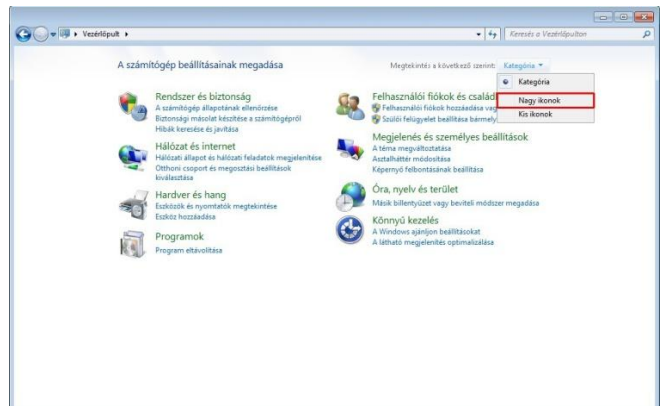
Vezérlőpult ▸

Keresés a Vezérlőpulton

A számítógép beállításainak megadása

Megtekintés a következő szerint: Kategória ▾

Kategória

Nagy ikonok

Kis ikonok

Rendszer és biztonság
A számítógép állapotának ellenőrzése
Biztonsági másolat készítése a számítógépről
Hibák keresése és javítása

Hálózat és internet
Hálózati állapot és hálózati feladatok megjelenítése
Otthoni csoport és megosztási beállítások kiválasztása

Hardver és hang
Eszközök és nyomtatók megtekintése
Eszköz hozzáadása

Programok
Program eltávolítása

Felhasználói fiókok és családi
Felhasználói fiókok hozzáadása vagy
Szülői felügyelet beállítása bármely

Megjelenés és személyes beállítások
A téma megváltoztatása
Asztalháttér módosítása
Képernyő felbontásának beállítása

Óra, nyelv és terület
Másik billentyűzet vagy beviteli módszer megadása

Könnyű kezelés
A Windows ajánlott beállításokat
A látható megjelenítés optimalizálása